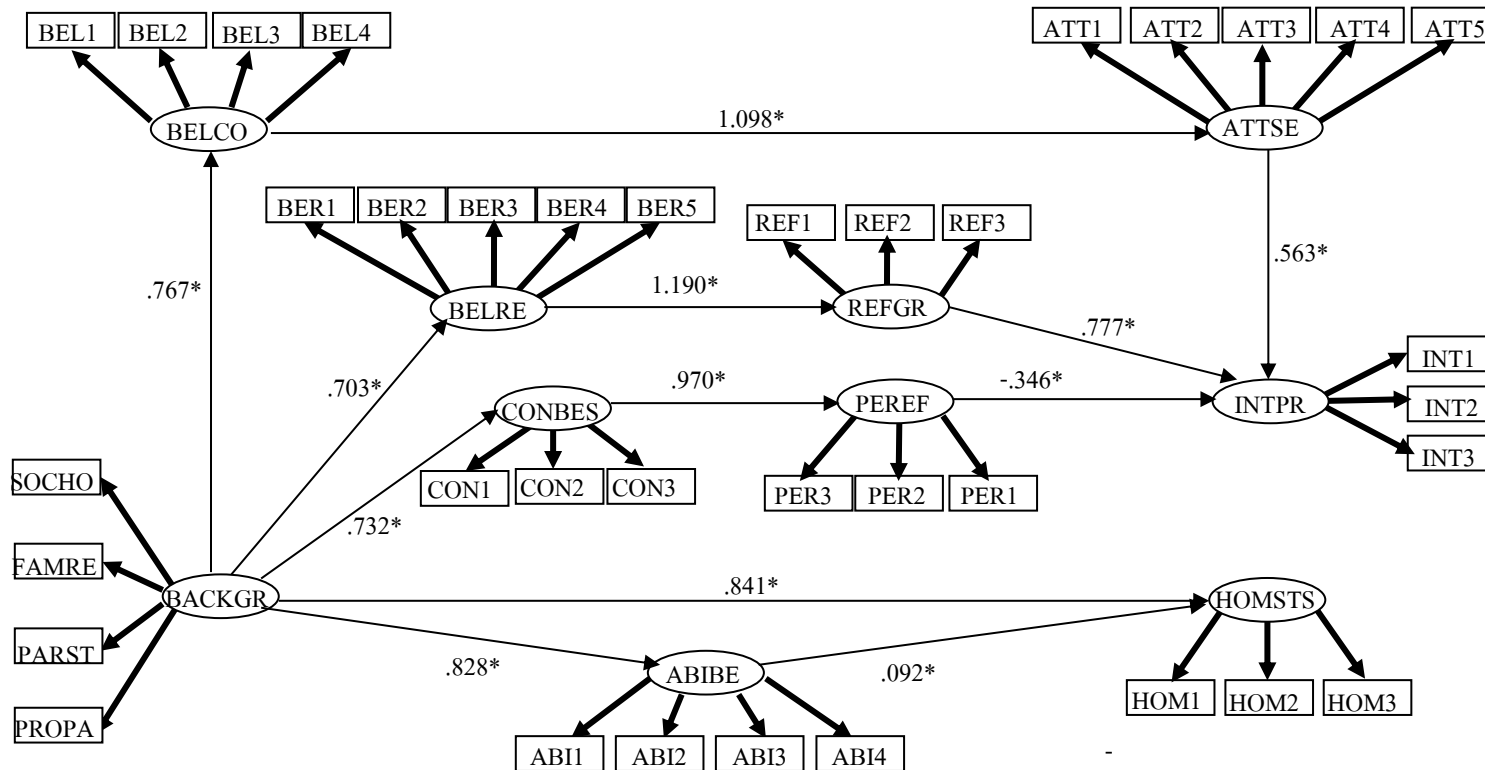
BEL1 BEL2 BEL3 BEL4

ATT1 ATT2 ATT3 ATT4 ATT5

BELCO

1.098*

ATTSE

BER1 BER2 BER3 BER4 BER5

REF1 REF2 REF3

.767*

.563*

BELRE

1.190*

REFGR

.777*

INT1

.703*

CONBES

.970*

PEREF

-.346*

INTPR

INT2

INT3

SOCHO

CON1 CON2 CON3

PER3 PER2 PER1

.732*

FAMRE

BACKGR

.841*

HOMSTS

PARST

.828*

ABIBE

.092*

HOM1 HOM2 HOM3

PROPA

ABI1 ABI2 ABI3 ABI4

-